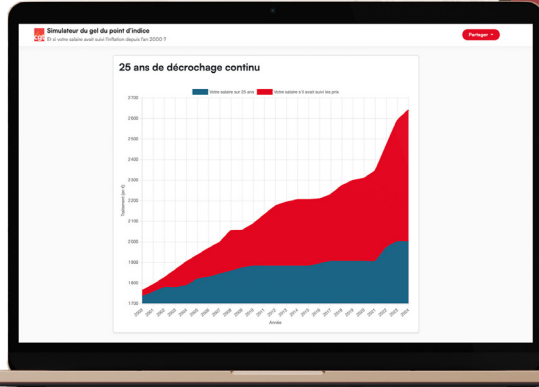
Simulateur du gel du point d'indice
Et si votre salaire avait suivi l'inflation depuis l'an 2000 ?

Partager

25 ans de décrochage continu

Votre salaire sur 25 ans
Votre salaire s'il avait suivi les prix

Traitement (en €)

2700
2600
2500
2400
2300
2200
2100
2000
1900
1800
1700

2000
2001
2002
2003
2004
2005
2006
2007
2008
2009
2010
2011
2012
2013
2014
2015
2016
2017
2018
2019
2020
2021
2022
2023
2024

Année